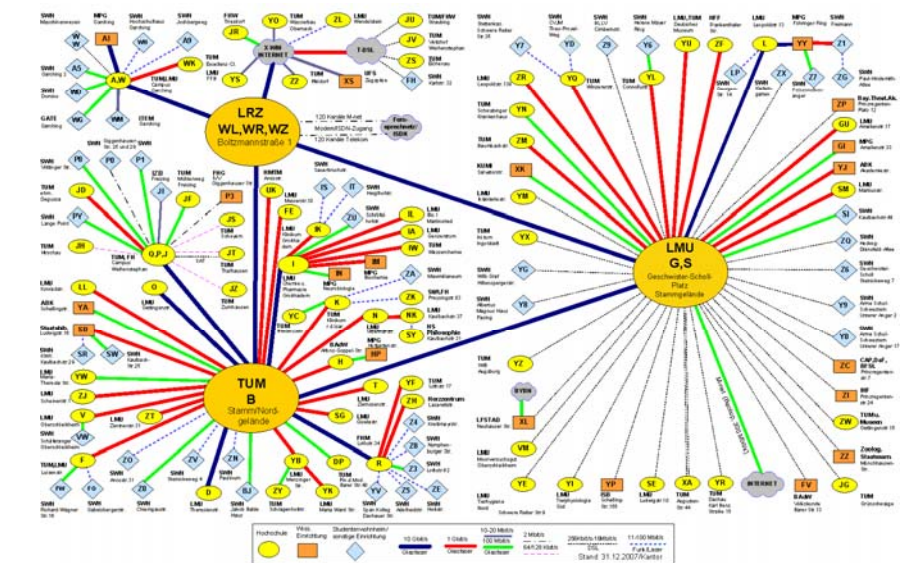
LRZ
WL,WR,WZ
Boltzmannstraße 1

120 Kanäle M-net
Modem/ISDN-Zugang
120 Kanäle Telekom

Fernsprechnetz/ISDN

X-WIN
INTERNET

T-DSL

LMU
G,S
Geschwister-Scholl-Platz
Stammgelände

TUM
B
Stamm/Nordgelände

A,W

Q,P,J

AI
W
WK
AS
WD
WG
WM
A9
JR
YO
ZL
JU
JV
JS
ZM
FH
YS
Z2
XS
Z1
Z7
Y7
YD
Y6
YU
ZF
L
YY
ZX
LP
ZG
ZR
YO
YL
ZP
YN
GU
ZM
GI
XK
YJ
YM
SM
SI
YX
ZQ
YG
Z6
Y8
Y9
YZ
YB
ZC
ZI
XL
ZW
VM
ZZ
YE
YI
YP
SE
XA
YR
FV
JG
PB
P8
P1
JD
JI
JF
P3
UK
JS
PY
JT
JH
JZ
FE
IK
IT
ZU
IL
IA
IW
I
IN
IM
ZA
O
YC
K
ZK
LL
N
NK
SY
YA
HP
SR
SW
YW
H
T
YF
ZJ
SG
ZH
Z4
ZT
ZS
Z3
V
VW
ZV
ZN
YB
DP
R
F
ZO
Z5
ZE
FW
FO
ZB
D
ZY
YK

INTERNET

Hochschule
Wiss. Einrichtung
Studentenwohnheim/ sonstige Einrichtung
10 Gbit/s
1 Gbit/s
10-20 Mbit/s
100 Mbit/s
2 Mbit/s
64/128 kbit/s
256kbit/s-16Mbit/s DSL
11-100 Mbit/s Funk/Laser
Glasfaser
Stand: 31.12.2007/Kantor